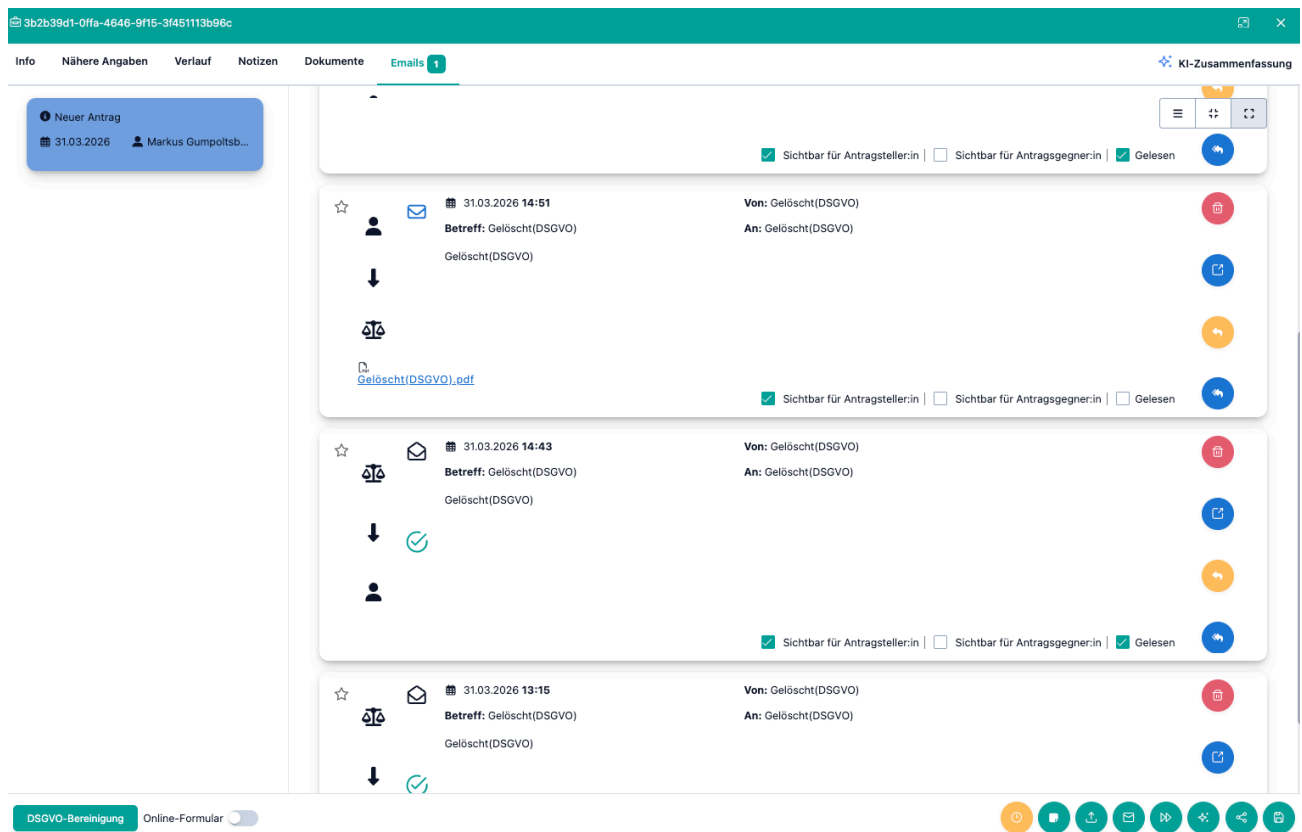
3b2b39d1-0ffa-4646-9f15-3f451113b96c

Info | Nähere Angaben | Verlauf | Notizen | Dokumente | Emails 1

KI-Zusammenfassung

Neuer Antrag
31.03.2026 Markus Gumpoltsb...

Sichtbar für Antragsteller:in | Sichtbar für Antragsgegner:in | Gelesen

31.03.2026 **14:51**
**Von:** Gelöscht(DSGVO)
**Betreff:** Gelöscht(DSGVO)
**An:** Gelöscht(DSGVO)
Gelöscht(DSGVO)
Gelöscht(DSGVO).pdf
Sichtbar für Antragsteller:in | Sichtbar für Antragsgegner:in | Gelesen

31.03.2026 **14:43**
**Von:** Gelöscht(DSGVO)
**Betreff:** Gelöscht(DSGVO)
**An:** Gelöscht(DSGVO)
Gelöscht(DSGVO)
Sichtbar für Antragsteller:in | Sichtbar für Antragsgegner:in | Gelesen

31.03.2026 **13:15**
**Von:** Gelöscht(DSGVO)
**Betreff:** Gelöscht(DSGVO)
**An:** Gelöscht(DSGVO)
Gelöscht(DSGVO)

DSGVO-Bereinigung
Online-Formular